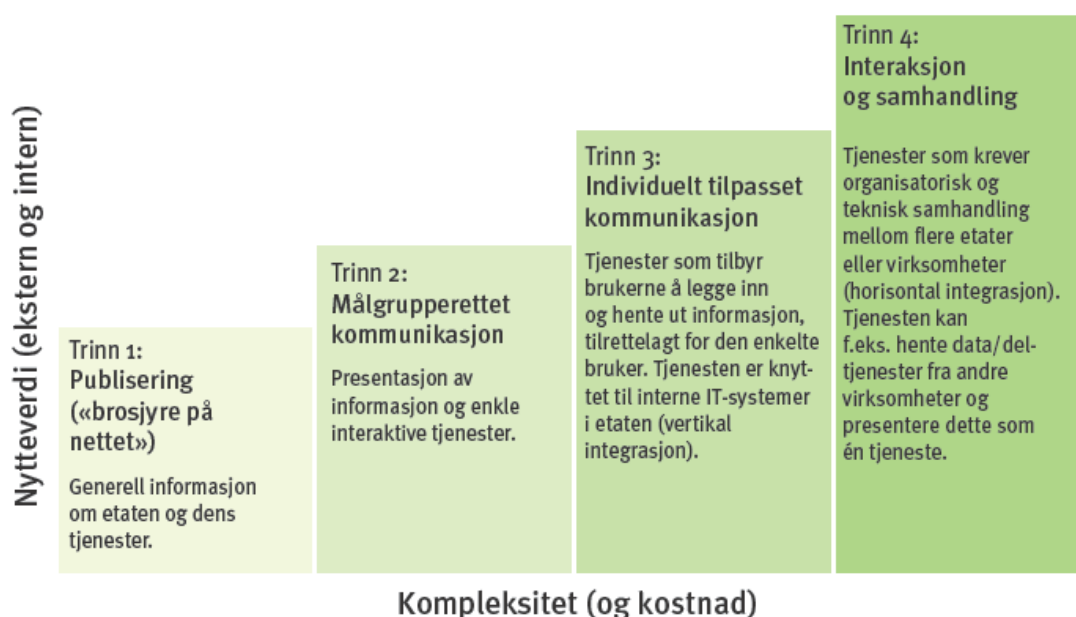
Nytteverdi (ekstern og intern)

Trinn 1:
Publisering («brosjyre på nettet»)

Generell informasjon om etaten og dens tjenester.

Trinn 2:
Målgrupperettet kommunikasjon

Presentasjon av informasjon og enkle interaktive tjenester.

Trinn 3:
Individuelt tilpasset kommunikasjon

Tjenester som tilbyr brukerne å legge inn og hente ut informasjon, tilrettelagt for den enkelte bruker. Tjenesten er knyttet til interne IT-systemer i etaten (vertikal integrasjon).

Trinn 4:
Interaksjon og samhandling

Tjenester som krever organisatorisk og teknisk samhandling mellom flere etater eller virksomheter (horisontal integrasjon). Tjenesten kan f.eks. hente data/deltjenester fra andre virksomheter og presentere dette som én tjeneste.

Kompleksitet (og kostnad)